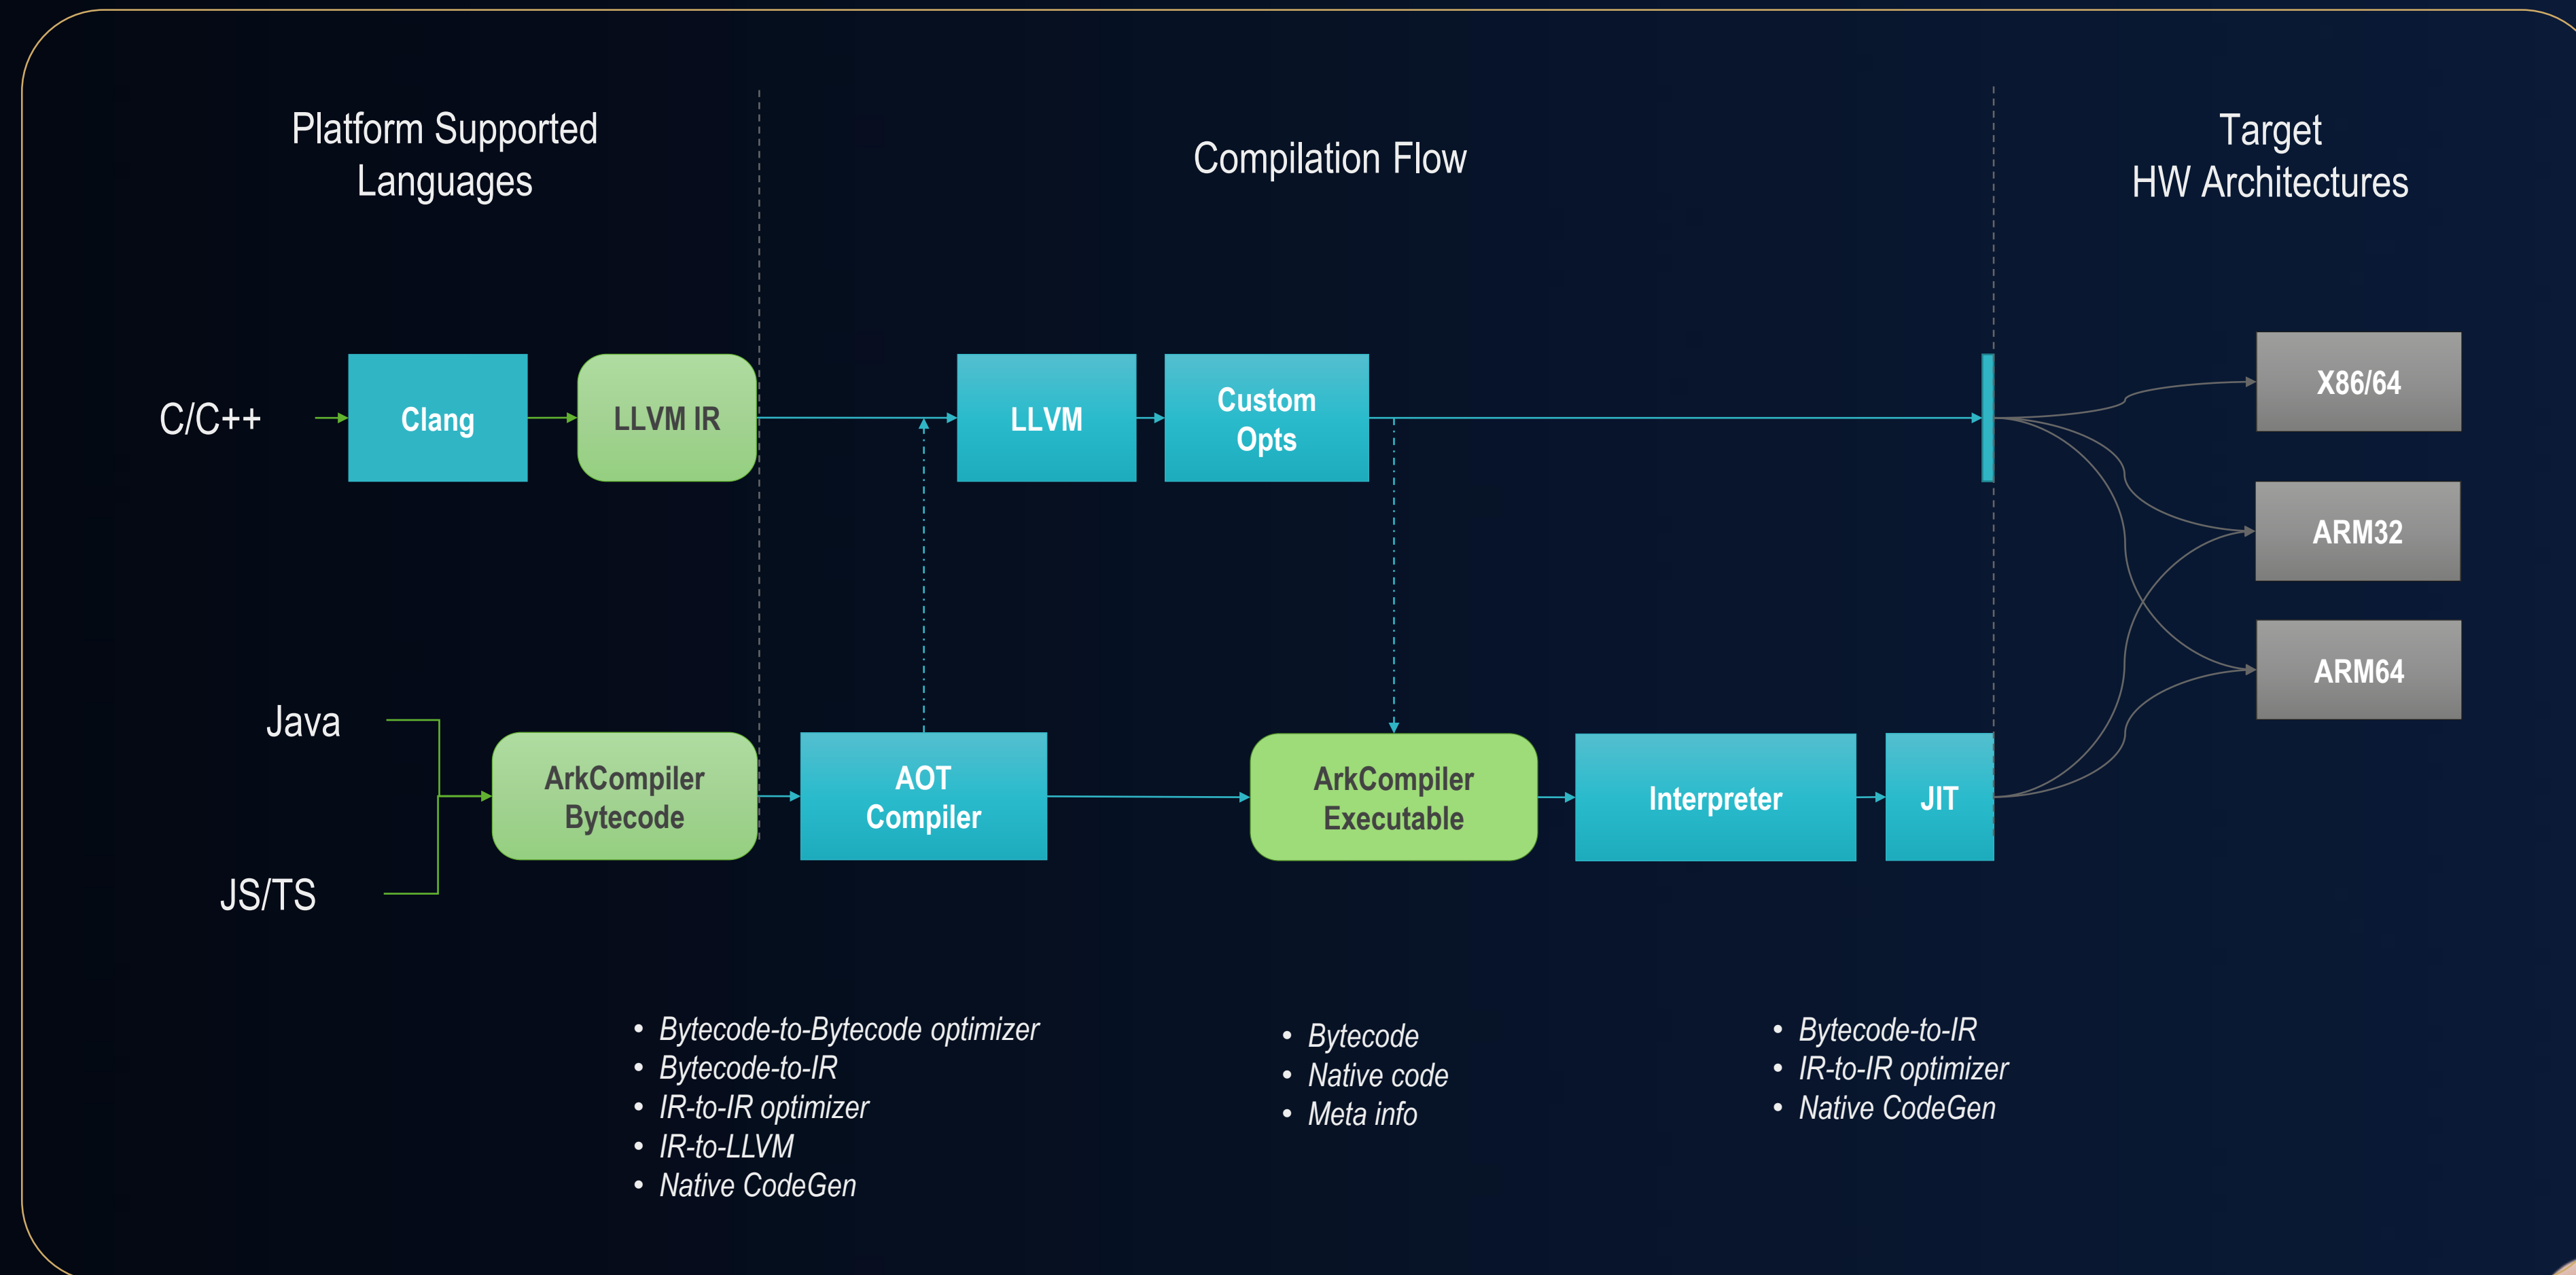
Platform Supported Languages

Compilation Flow

Target HW Architectures

C/C++

Clang

LLVM IR

LLVM

Custom Opts

X86/64

ARM32

ARM64

Java

JS/TS

ArkCompiler Bytecode

AOT Compiler

ArkCompiler Executable

Interpreter

JIT

• Bytecode-to-Bytecode optimizer
• Bytecode-to-IR
• IR-to-IR optimizer
• IR-to-LLVM
• Native CodeGen

• Bytecode
• Native code
• Meta info

• Bytecode-to-IR
• IR-to-IR optimizer
• Native CodeGen